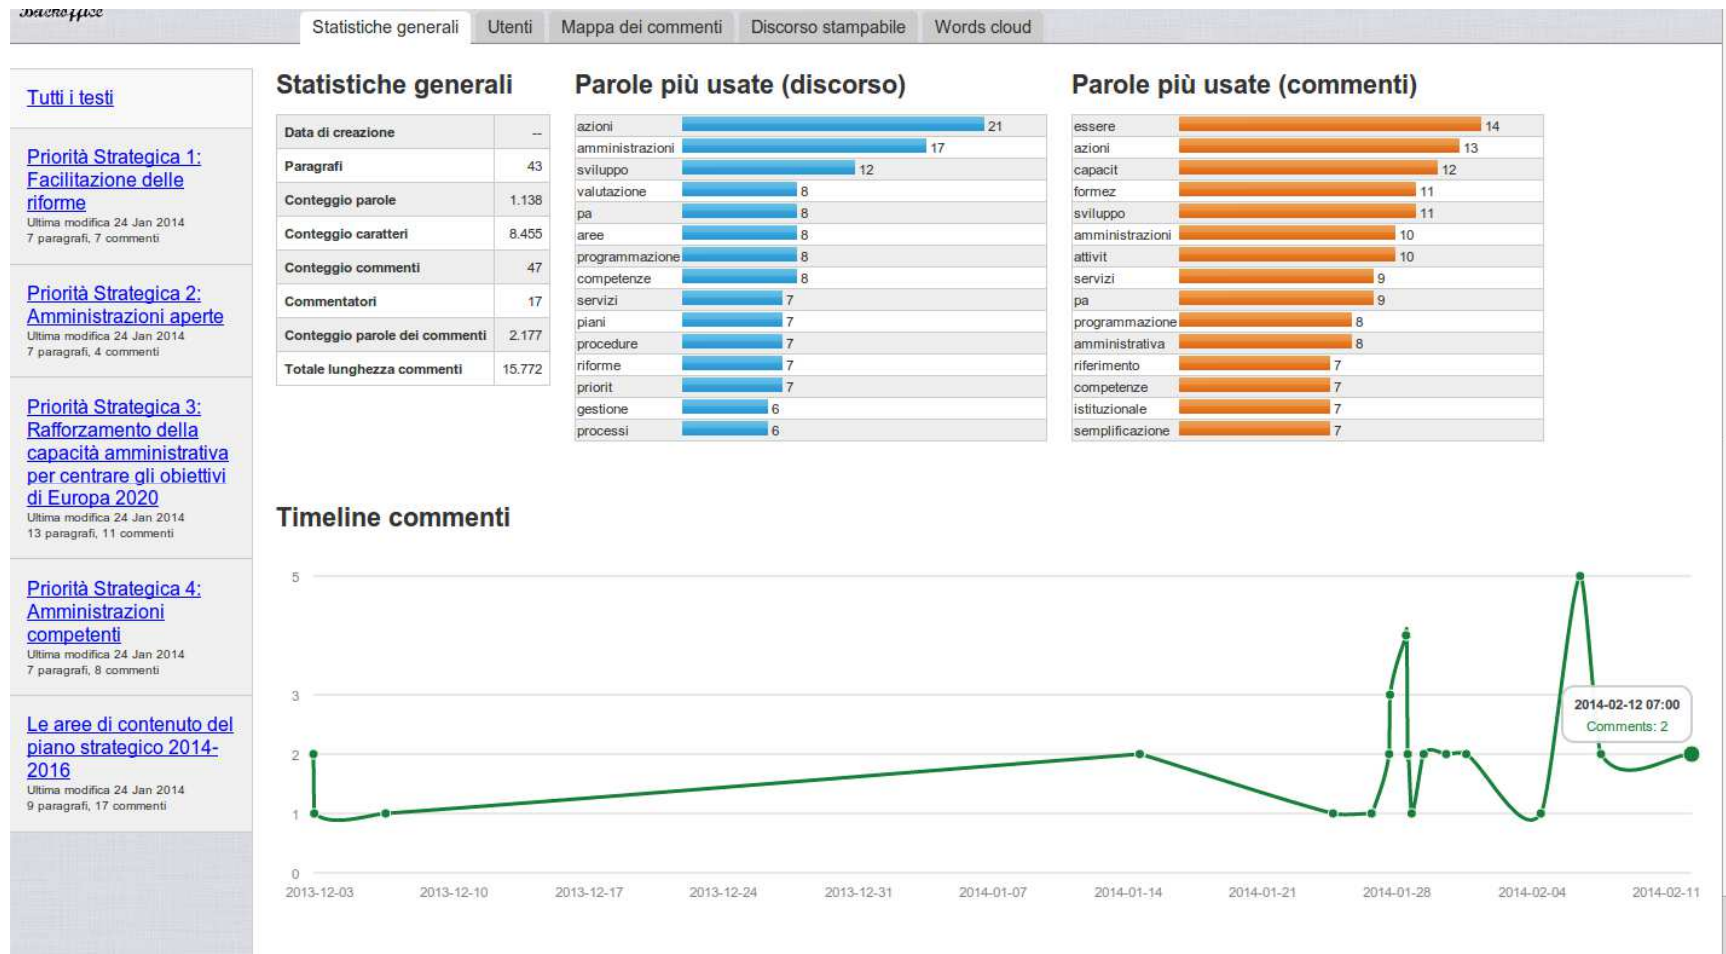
Backoffice

Statistiche generali | Utenti | Mappa dei commenti | Discorso stampabile | Words cloud

Tutti i testi

Priorità Strategica 1: Facilitazione delle riforme
Ultima modifica 24 Jan 2014
7 paragrafi, 7 commenti

Priorità Strategica 2: Amministrazioni aperte
Ultima modifica 24 Jan 2014
7 paragrafi, 4 commenti

Priorità Strategica 3: Rafforzamento della capacità amministrativa per centrare gli obiettivi di Europa 2020
Ultima modifica 24 Jan 2014
13 paragrafi, 11 commenti

Priorità Strategica 4: Amministrazioni competenti
Ultima modifica 24 Jan 2014
7 paragrafi, 8 commenti

Le aree di contenuto del piano strategico 2014-2016
Ultima modifica 24 Jan 2014
9 paragrafi, 17 commenti

Statistiche generali

| Data di creazione | -- |
|---|---|
| Paragrafi | 43 |
| Conteggio parole | 1.138 |
| Conteggio caratteri | 8.455 |
| Conteggio commenti | 47 |
| Commentatori | 17 |
| Conteggio parole dei commenti | 2.177 |
| Totale lunghezza commenti | 15.772 |

Parole più usate (discorso)

| azioni | 21 |
|---|---|
| amministrazioni | 17 |
| sviluppo | 12 |
| valutazione | 8 |
| pa | 8 |
| aree | 8 |
| programmazione | 8 |
| competenze | 8 |
| servizi | 7 |
| piani | 7 |
| procedure | 7 |
| riforme | 7 |
| priorit | 7 |
| gestione | 6 |
| processi | 6 |

Parole più usate (commenti)

| essere | 14 |
|---|---|
| azioni | 13 |
| capacit | 12 |
| formez | 11 |
| sviluppo | 11 |
| amministrazioni | 10 |
| attivit | 10 |
| servizi | 9 |
| pa | 9 |
| programmazione | 8 |
| amministrativa | 8 |
| riferimento | 7 |
| competenze | 7 |
| istituzionale | 7 |
| semplificazione | 7 |

Timeline commenti

5
3
2
1
0

2013-12-03 2013-12-10 2013-12-17 2013-12-24 2013-12-31 2014-01-07 2014-01-14 2014-01-21 2014-01-28 2014-02-04 2014-02-11

2014-02-12 07:00
Comments: 2